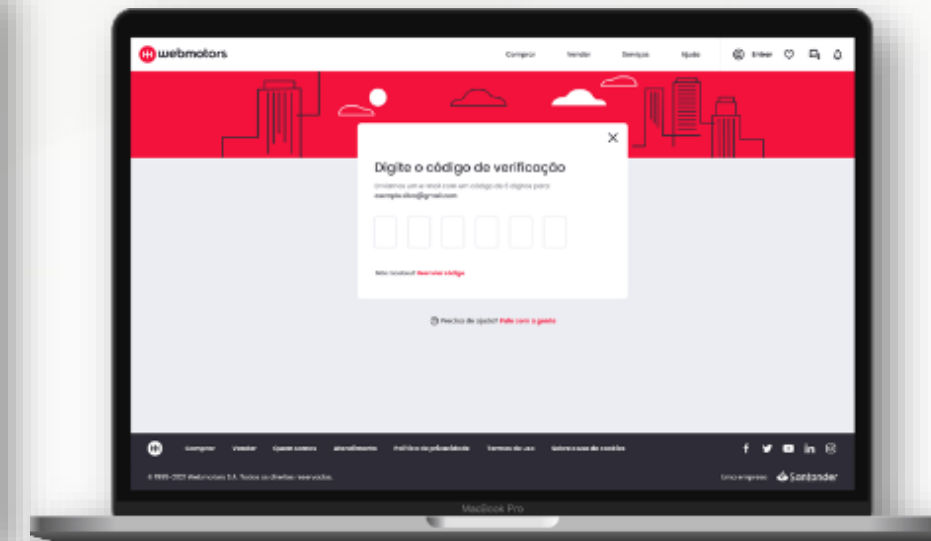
webmotors

Comprar Vender Serviços Ajuda Entrar

Digite o código de verificação

Enviamos um e-mail com um código de 6 dígitos para exemplo.dos@gmail.com

Não recebeu? Reenviar código

Precisa de ajuda? Fale com a gente

Comprar Vender Quem somos Atendimento Política de privacidade Termos de uso Sobre o uso de cookies

© 1995-2021 Webmotors S.A. Todos os direitos reservados.

Uma empresa Santander

MacBook Pro